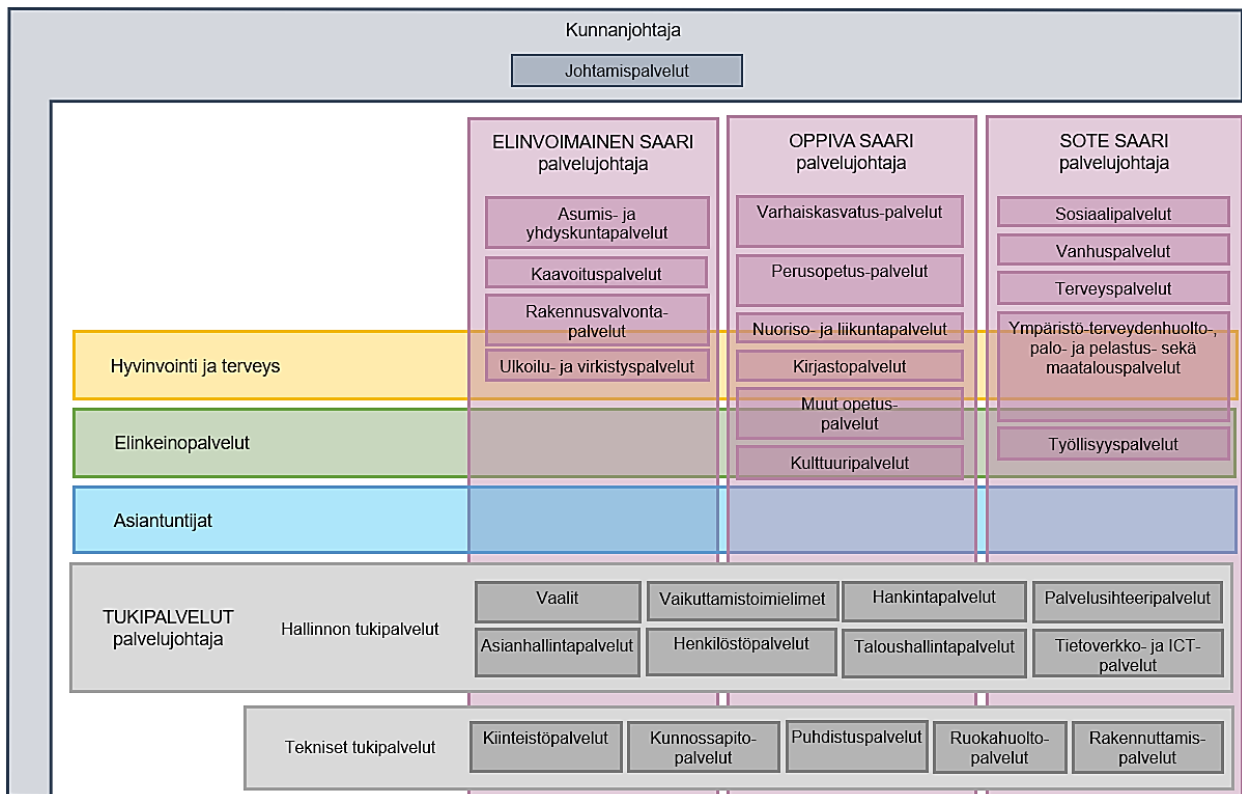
Kunnanjohtaja

Johtamispalvelut

ELINVOIMAINEN SAARI palvelujohtaja

Asumis- ja yhdyskuntapalvelut

Kaavoituspalvelut

Rakennusvalvontapalvelut

Ulkoilu- ja virkistyspalvelut

OPPIVA SAARI palvelujohtaja

Varhaiskasvatus-palvelut

Perusopetus-palvelut

Nuoriso- ja liikuntapalvelut

Kirjastopalvelut

Muut opetus-palvelut

Kulttuuripalvelut

SOTE SAARI palvelujohtaja

Sosiaalipalvelut

Vanhuspalvelut

Terveyspalvelut

Ympäristö-terveydenhuolto-, palo- ja pelastus- sekä maatalouspalvelut

Työllisyyspalvelut

Hyvinvointi ja terveys

Elinkeinopalvelut

Asiantuntijat

TUKIPALVELUT palvelujohtaja

Hallinnon tukipalvelut

Vaalit

Vaikuttamistoimielimet

Hankintapalvelut

Palvelusihteeripalvelut

Asianhallintapalvelut

Henkilöstöpalvelut

Taloushallintapalvelut

Tietoverkko- ja ICT-palvelut

Tekniset tukipalvelut

Kiinteistöpalvelut

Kunnossapito-palvelut

Puhdistuspalvelut

Ruokahuolto-palvelut

Rakennuttamis-palvelut